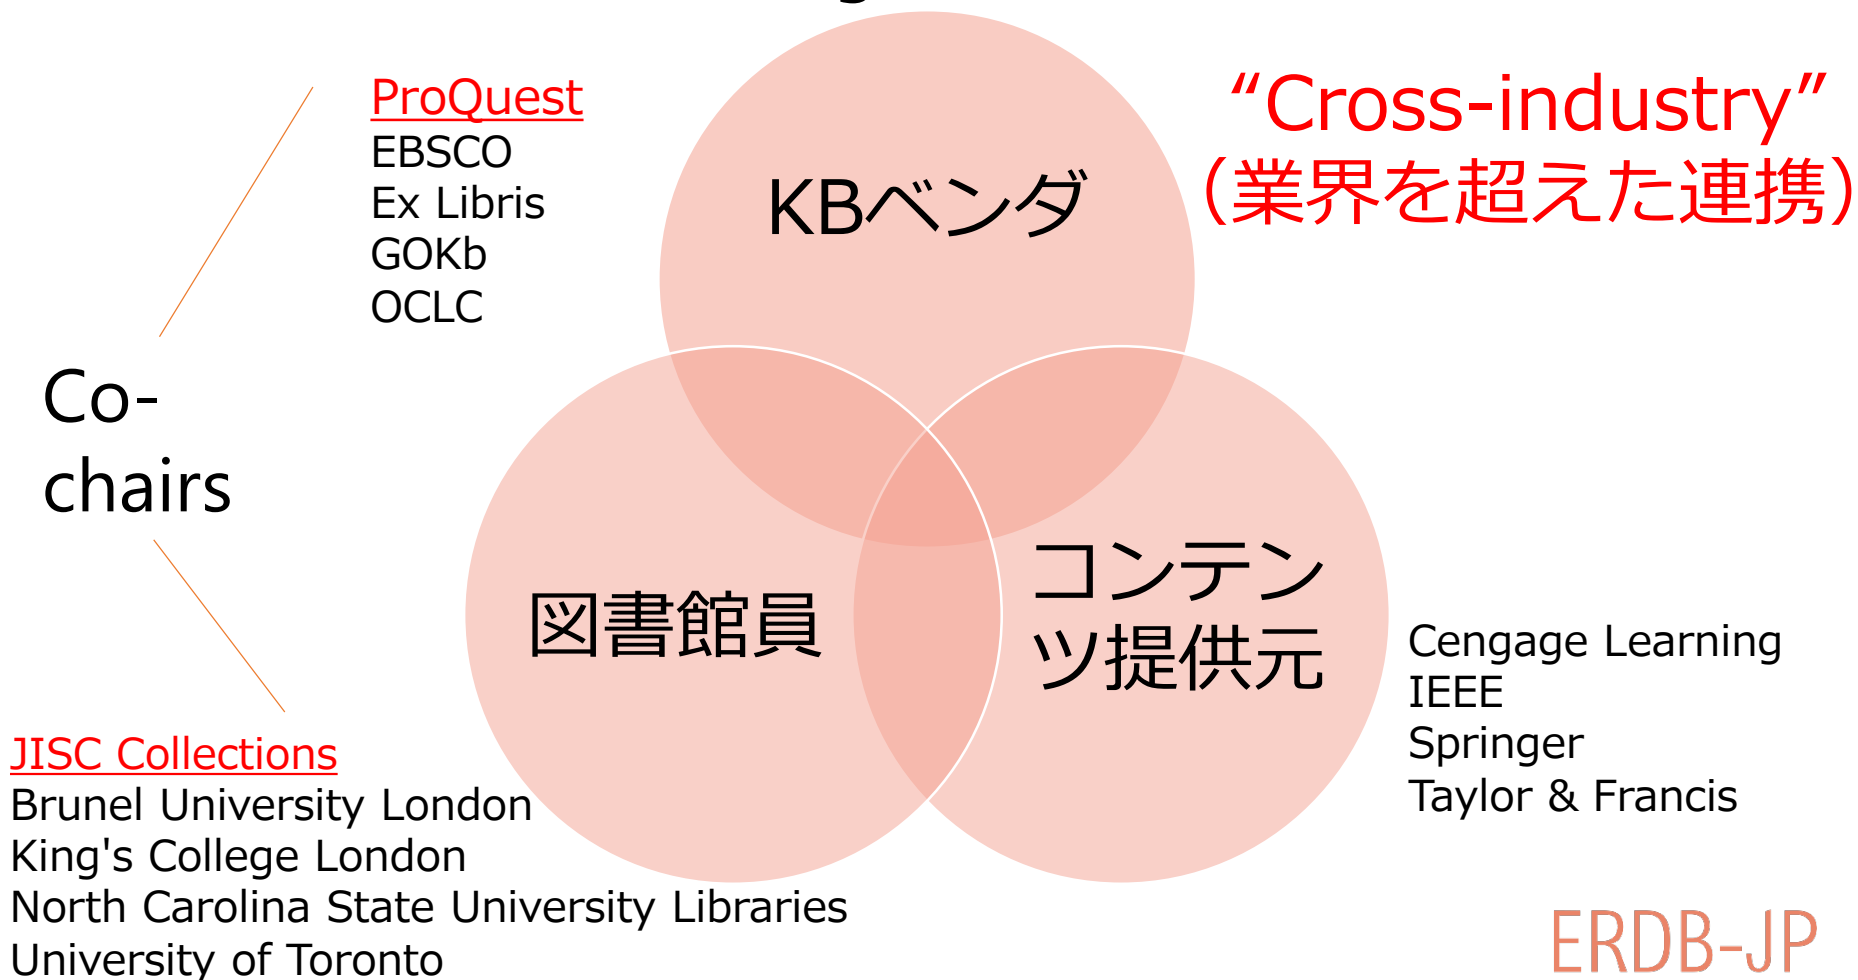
ProQuest
EBSCO
Ex Libris
GOKb
OCLC

KBベンダ

“Cross-industry”
(業界を超えた連携)

Co-chairs

図書館員

コンテンツ提供元

Cengage Learning
IEEE
Springer
Taylor & Francis

JISC Collections
Brunel University London
King's College London
North Carolina State University Libraries
University of Toronto

ERDB-JP